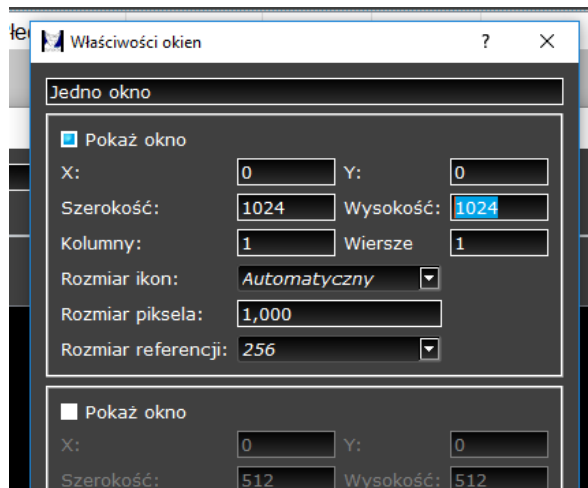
łe
Właściwości okien ? ✕

Jedno okno

Pokaż okno
X: 0 Y: 0
Szerokość: 1024 Wysokość: 1024
Kolumny: 1 Wiersze 1
Rozmiar ikon: Automatyczny
Rozmiar piksela: 1,000
Rozmiar referencji: 256

Pokaż okno
X: 0 Y: 0
Szerokość: 512 Wysokość: 512